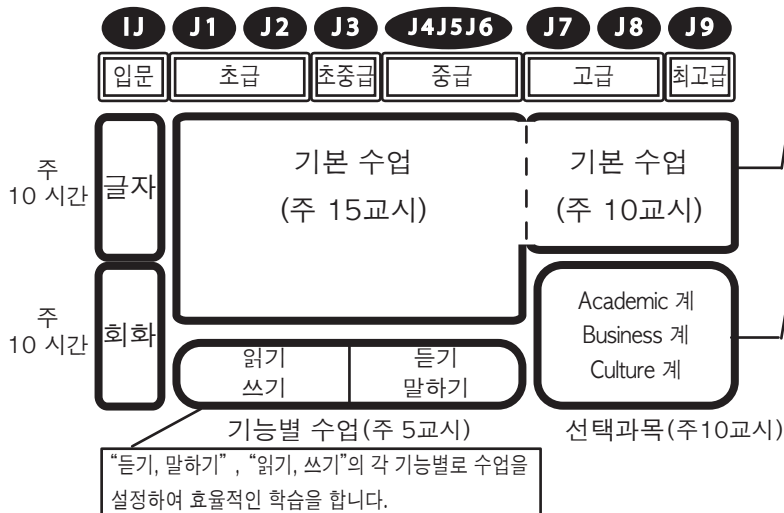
IJ J1 J2 J3 J4J5J6 J7 J8 J9

입문 초급 초중급 중급 고급 최고급

주 10 시간 글자

주 10 시간 회화

기본 수업 (주 15교시)

기본 수업 (주 10교시)

Academic 계
Business 계
Culture 계

읽기 쓰기

듣기 말하기

기능별 수업(주 5교시)

선택과목(주10교시)

"듣기, 말하기", "읽기, 쓰기"의 각 기능별로 수업을 설정하여 효율적인 학습을 합니다.